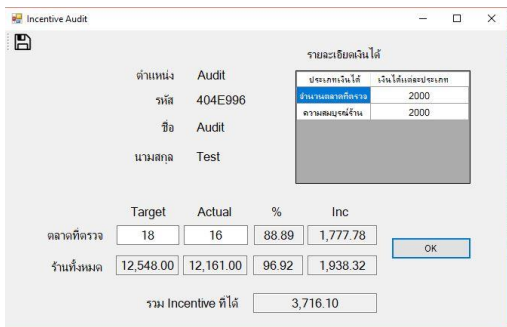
Incentive Audit

ตำแหน่ง Audit
รหัส 404E996
ชื่อ Audit
นามสกุล Test

รายละเอียดเงินได้

| ประเภทเงินได้ | เงินได้แต่ละประเภท |
|---|---|
| จำนวนตลาดที่ตรวจ | 2000 |
| ความสมบูรณ์ร้าน | 2000 |

| | Target | Actual | % | Inc |
|---|---|---|---|---|
| ตลาดที่ตรวจ | 18 | 16 | 88.89 | 1,777.78 |
| ร้านทั้งหมด | 12,548.00 | 12,161.00 | 96.92 | 1,938.32 |

OK

รวม Incentive ที่ได้ 3,716.10